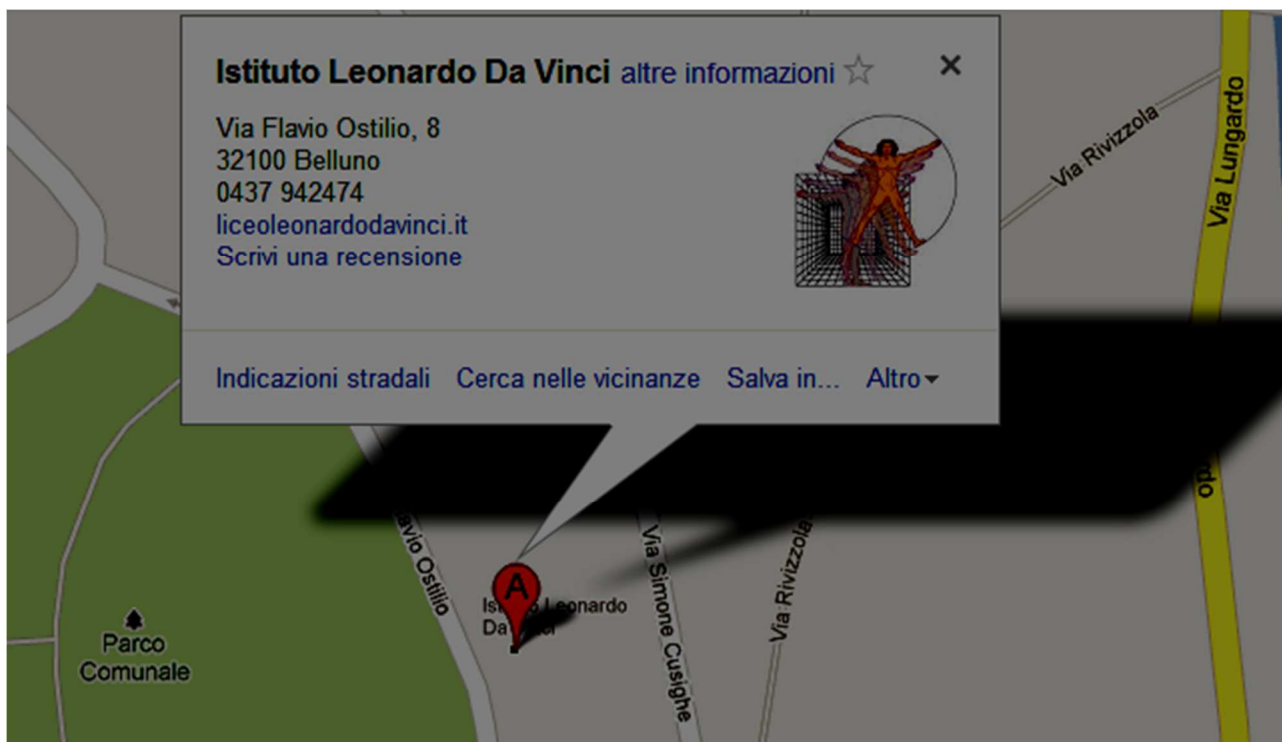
Istituto Leonardo Da Vinci altre informazioni ☆ ×

Via Flavio Ostilio, 8
32100 Belluno
0437 942474
liceoleonardodavinci.it
Scrivi una recensione

Indicazioni stradali Cerca nelle vicinanze Salva in... Altro

Via Rivizzola
Via Lungardo
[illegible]avio Ostilio
Via Simone Cusighe
Via Rivizzola
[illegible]rdo
A
Isti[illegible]o Leonardo Da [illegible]ci
Parco Comunale